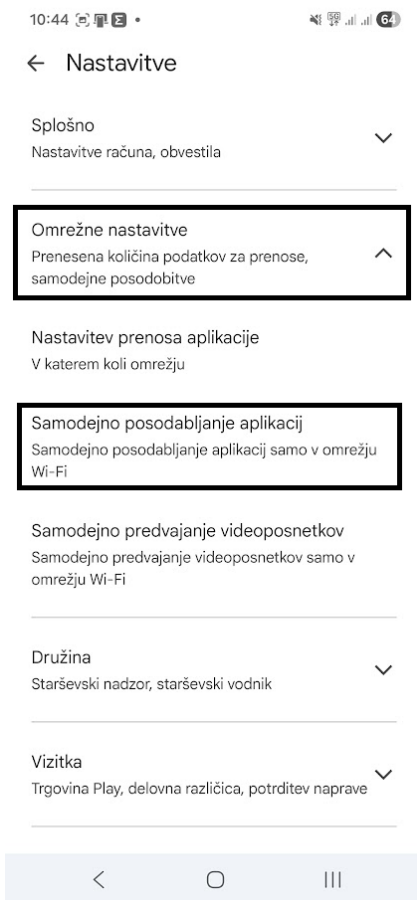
10:44 •
64

← Nastavitve

Splošno
Nastavitve računa, obvestila

Omrežne nastavitve
Prenesena količina podatkov za prenose, samodejne posodobitve

Nastavitev prenosa aplikacije
V katerem koli omrežju

Samodejno posodabljanje aplikacij
Samodejno posodabljanje aplikacij samo v omrežju Wi-Fi

Samodejno predvajanje videoposnetkov
Samodejno predvajanje videoposnetkov samo v omrežju Wi-Fi

Družina
Starševski nadzor, starševski vodnik

Vizitka
Trgovina Play, delovna različica, potrditev naprave